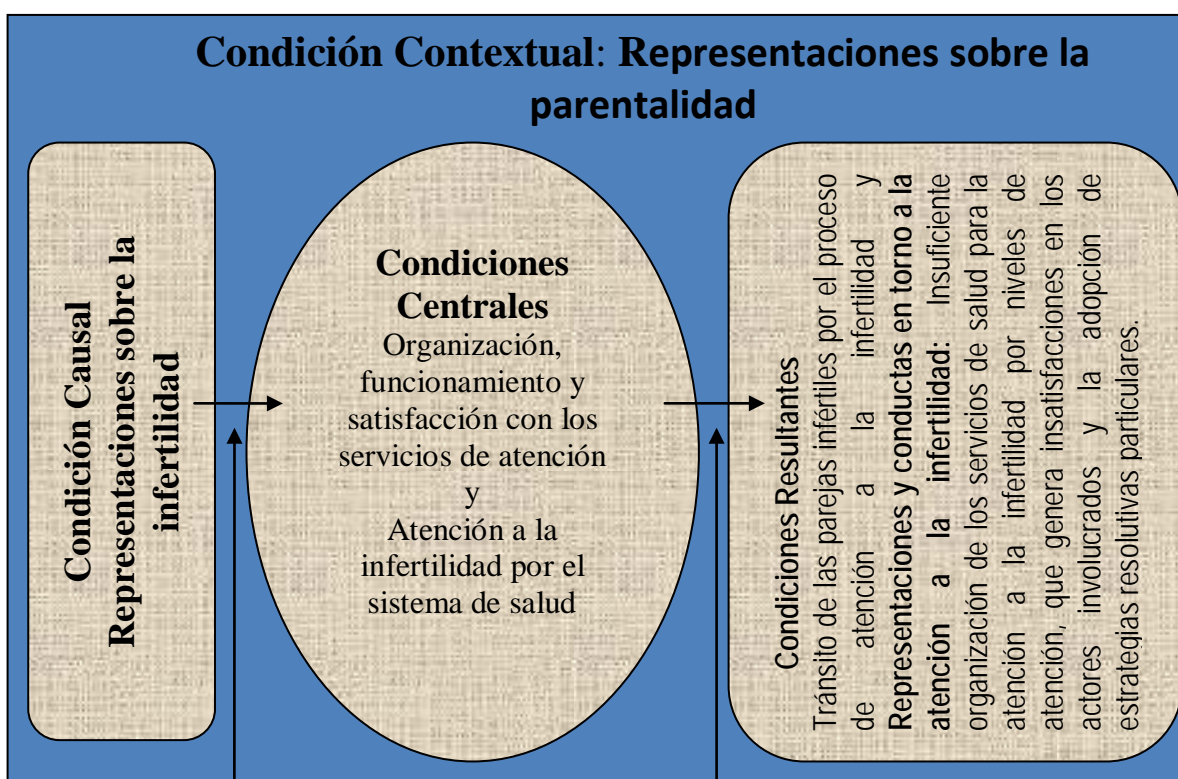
Condición Contextual: Representaciones sobre la parentalidad

Condición Causal
Representaciones sobre la infertilidad

Condiciones Centrales
Organización, funcionamiento y satisfacción con los servicios de atención
y
Atención a la infertilidad por el sistema de salud

Condiciones Resultantes
Tránsito de las parejas infértiles por el proceso de atención a la infertilidad y **Representaciones y conductas en torno a la atención a la infertilidad:** Insuficiente organización de los servicios de salud para la atención a la infertilidad por niveles de atención, que genera insatisfacciones en los actores involucrados y la adopción de estrategias resolutivas particulares.